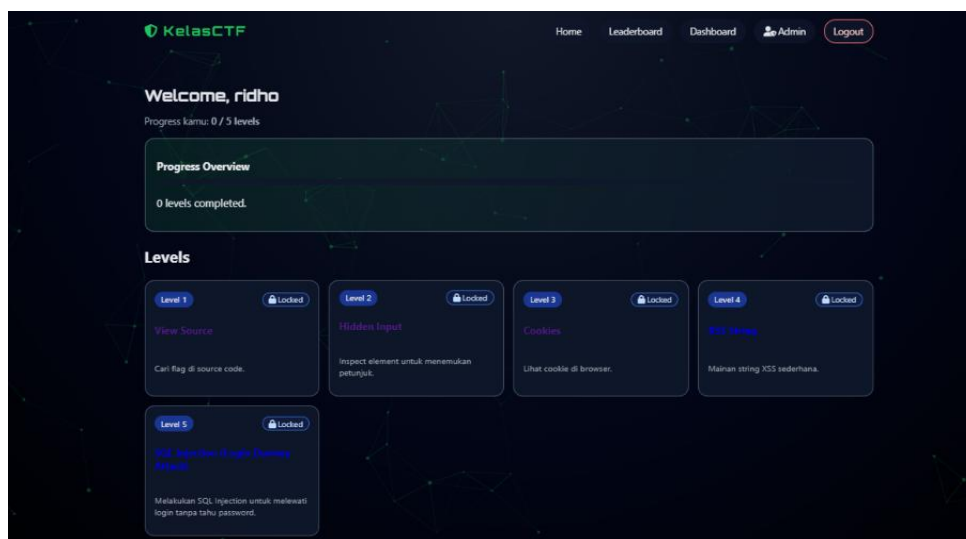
KelasCTF

Home Leaderboard Dashboard Admin Logout

Welcome, ridho

Progress kamu: 0 / 5 levels

Progress Overview

0 levels completed.

Levels

Level 1 Locked
View Source
Cari flag di source code.

Level 2 Locked
Hidden Input
Inspect element untuk menemukan petunjuk.

Level 3 Locked
Cookies
Lihat cookie di browser.

Level 4 Locked
XSS String
Mainan string XSS sederhana.

Level 5 Locked
SQL Injection (Login Bypass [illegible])
Melakukan SQL Injection untuk melewati login tanpa tahu password.